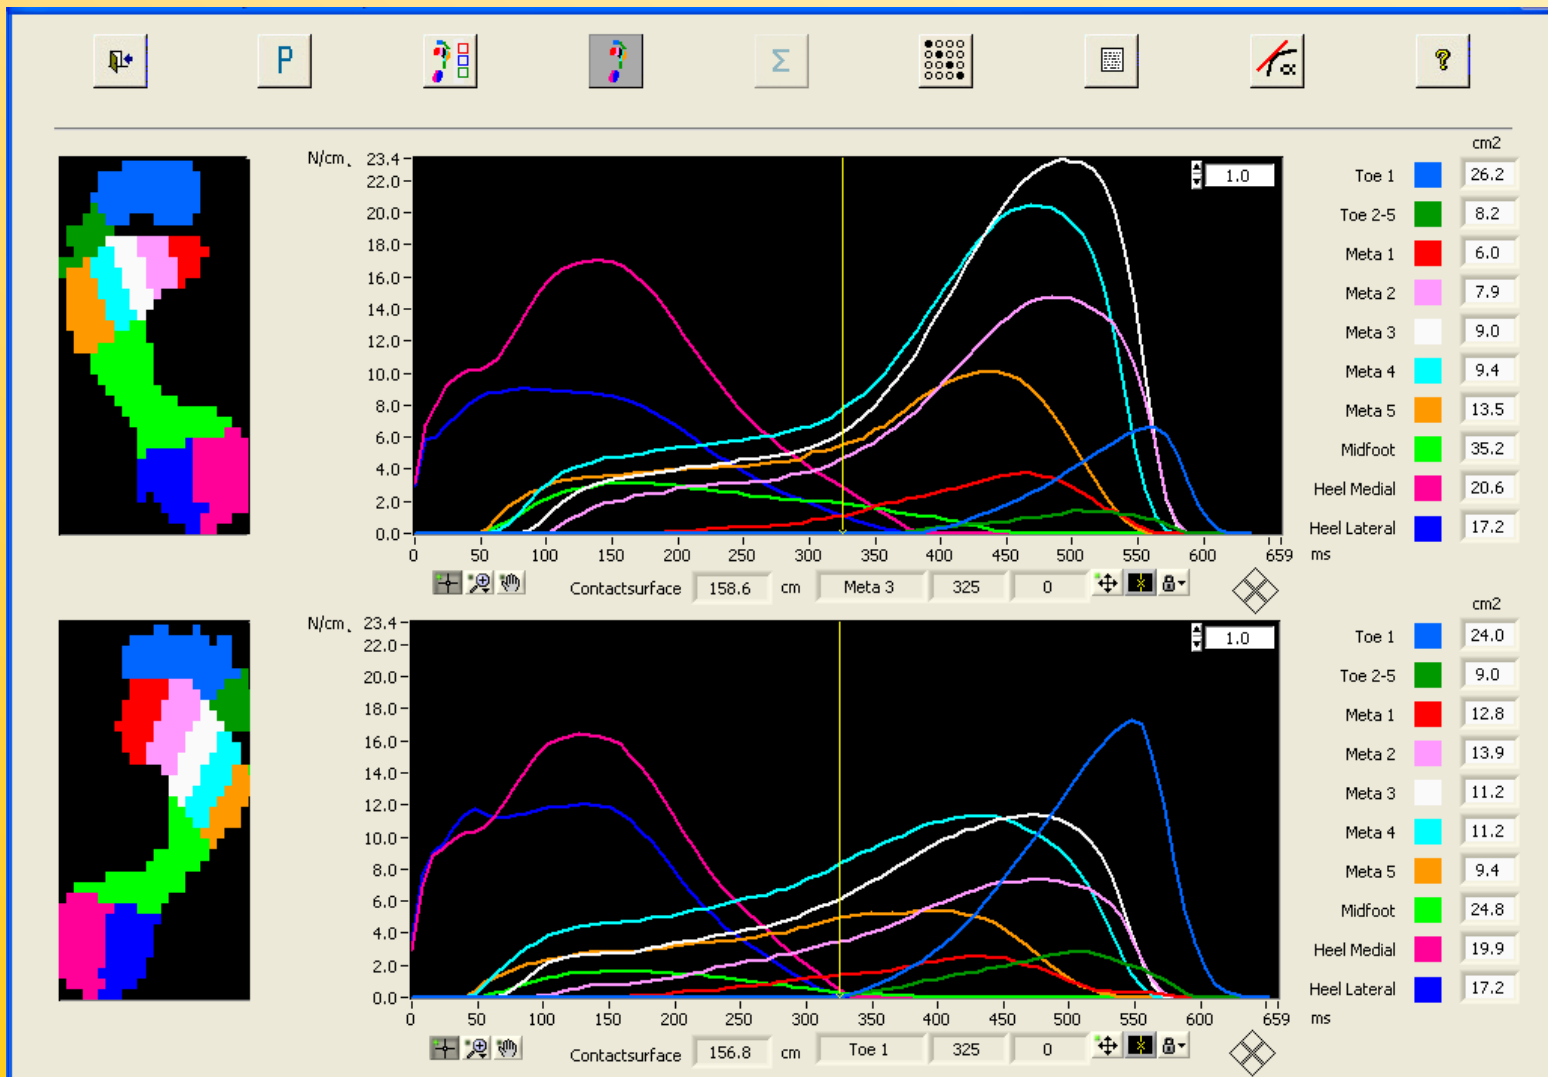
P

Σ

N/cm

23.4
22.0
20.0
18.0
16.0
14.0
12.0
10.0
8.0
6.0
4.0
2.0
0.0

0 50 100 150 200 250 300 350 400 450 500 550 600 659 ms

1.0

Contactsurface 158.6 cm Meta 3 325 0

cm2

| | |
|---|---|
| Toe 1 | 26.2 |
| Toe 2-5 | 8.2 |
| Meta 1 | 6.0 |
| Meta 2 | 7.9 |
| Meta 3 | 9.0 |
| Meta 4 | 9.4 |
| Meta 5 | 13.5 |
| Midfoot | 35.2 |
| Heel Medial | 20.6 |
| Heel Lateral | 17.2 |

N/cm

23.4
22.0
20.0
18.0
16.0
14.0
12.0
10.0
8.0
6.0
4.0
2.0
0.0

0 50 100 150 200 250 300 350 400 450 500 550 600 659 ms

1.0

Contactsurface 156.8 cm Toe 1 325 0

cm2

| | |
|---|---|
| Toe 1 | 24.0 |
| Toe 2-5 | 9.0 |
| Meta 1 | 12.8 |
| Meta 2 | 13.9 |
| Meta 3 | 11.2 |
| Meta 4 | 11.2 |
| Meta 5 | 9.4 |
| Midfoot | 24.8 |
| Heel Medial | 19.9 |
| Heel Lateral | 17.2 |